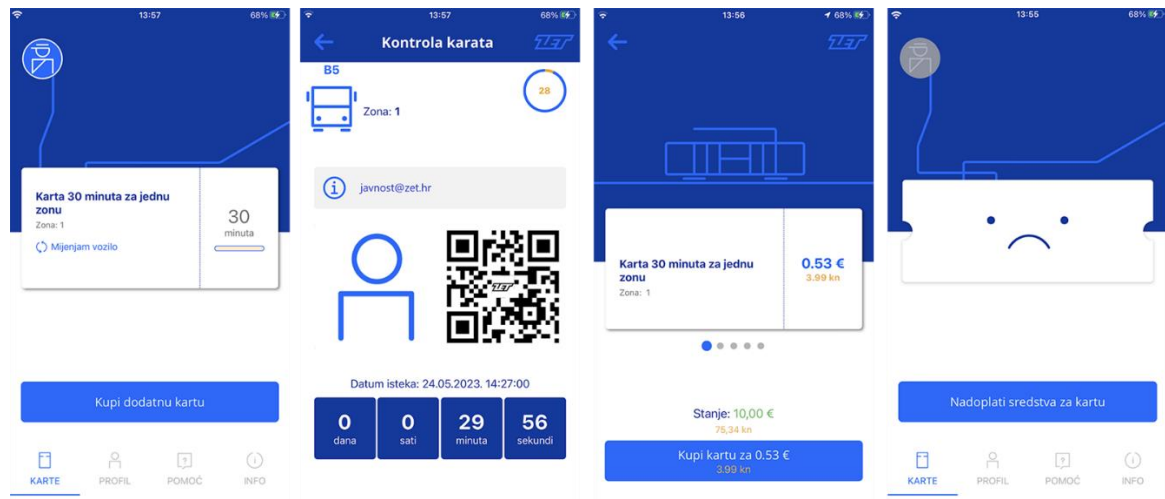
13:57 68%

Karta 30 minuta za jednu zonu
Zona: 1
Mijenjam vozilo
30
minuta

Kupi dodatnu kartu

KARTE PROFIL POMOĆ INFO

13:57 68%

Kontrola karata
ZET

B5
Zona: 1
28

javnost@zet.hr

ZET

Datum isteka: 24.05.2023. 14:27:00

| 0 | 0 | 29 | 56 |
|---|---|---|---|
| dana | sati | minuta | sekundi |

13:56 68%

ZET

Karta 30 minuta za jednu zonu
Zona: 1
0.53 €
3.99 kn

Stanje: 10,00 €
75,34 kn

Kupi kartu za 0.53 €
3.99 kn

13:55 68%

Nadoplati sredstva za kartu

KARTE PROFIL POMOĆ INFO